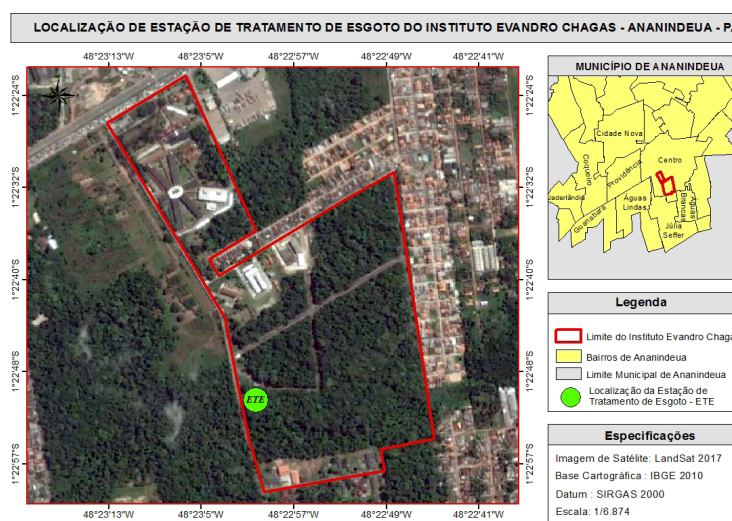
LOCALIZAÇÃO DE ESTAÇÃO DE TRATAMENTO DE ESGOTO DO INSTITUTO EVANDRO CHAGAS - ANANINDEUA - PA

48°23'13"W 48°23'5"W 48°22'57"W 48°22'49"W 48°22'41"W

1°22'24"S
1°22'32"S
1°22'40"S
1°22'48"S
1°22'57"S

ETE

48°23'13"W 48°23'5"W 48°22'57"W 48°22'49"W 48°22'41"W

MUNICÍPIO DE ANANINDEUA

Cidade Nova
Coqueiro
Centro
Providência
Jaderlândia
Guanabara
Águas Lindas
Águas Brancas
Júlia Seffer

Legenda

Limite do Instituto Evandro Chaga
Bairros de Ananindeua
Limite Municipal de Ananindeua
Localização da Estação de Tratamento de Esgoto - ETE

Especificações

Imagem de Satélite: LandSat 2017
Base Cartográfica : IBGE 2010
Datum : SIRGAS 2000
Escala: 1/6.874